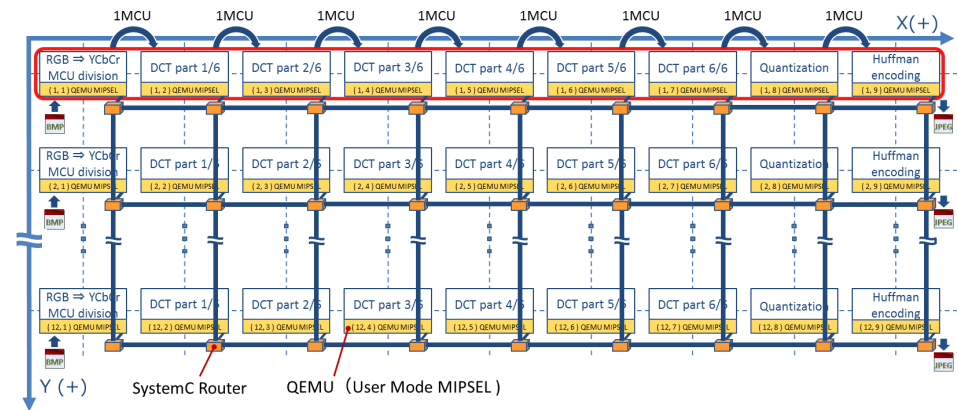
1MCU 1MCU 1MCU 1MCU 1MCU 1MCU 1MCU 1MCU

X(+)

RGB ⇒ YCbCr MCU division (1, 1) QEMU MIPSEL
DCT part 1/6 (1, 2) QEMU MIPSEL
DCT part 2/6 (1, 3) QEMU MIPSEL
DCT part 3/6 (1, 4) QEMU MIPSEL
DCT part 4/6 (1, 5) QEMU MIPSEL
DCT part 5/6 (1, 6) QEMU MIPSEL
DCT part 6/6 (1, 7) QEMU MIPSEL
Quantization (1, 8) QEMU MIPSEL
Huffman encoding (1, 9) QEMU MIPSEL

BMP JPEG

RGB ⇒ YCbCr MCU division (2, 1) QEMU MIPSEL
DCT part 1/6 (2, 2) QEMU MIPSEL
DCT part 2/6 (2, 3) QEMU MIPSEL
DCT part 3/6 (2, 4) QEMU MIPSEL
DCT part 4/6 (2, 5) QEMU MIPSEL
DCT part 5/6 (2, 6) QEMU MIPSEL
DCT part 6/6 (2, 7) QEMU MIPSEL
Quantization (2, 8) QEMU MIPSEL
Huffman encoding (2, 9) QEMU MIPSEL

BMP JPEG

RGB ⇒ YCbCr MCU division (12, 1) QEMU MIPSEL
DCT part 1/6 (12, 2) QEMU MIPSEL
DCT part 2/6 (12, 3) QEMU MIPSEL
DCT part 3/6 (12, 4) QEMU MIPSEL
DCT part 4/6 (12, 5) QEMU MIPSEL
DCT part 5/6 (12, 6) QEMU MIPSEL
DCT part 6/6 (12, 7) QEMU MIPSEL
Quantization (12, 8) QEMU MIPSEL
Huffman encoding (12, 9) QEMU MIPSEL

BMP JPEG

Y (+)

SystemC Router

QEMU (User Mode MIPSEL)